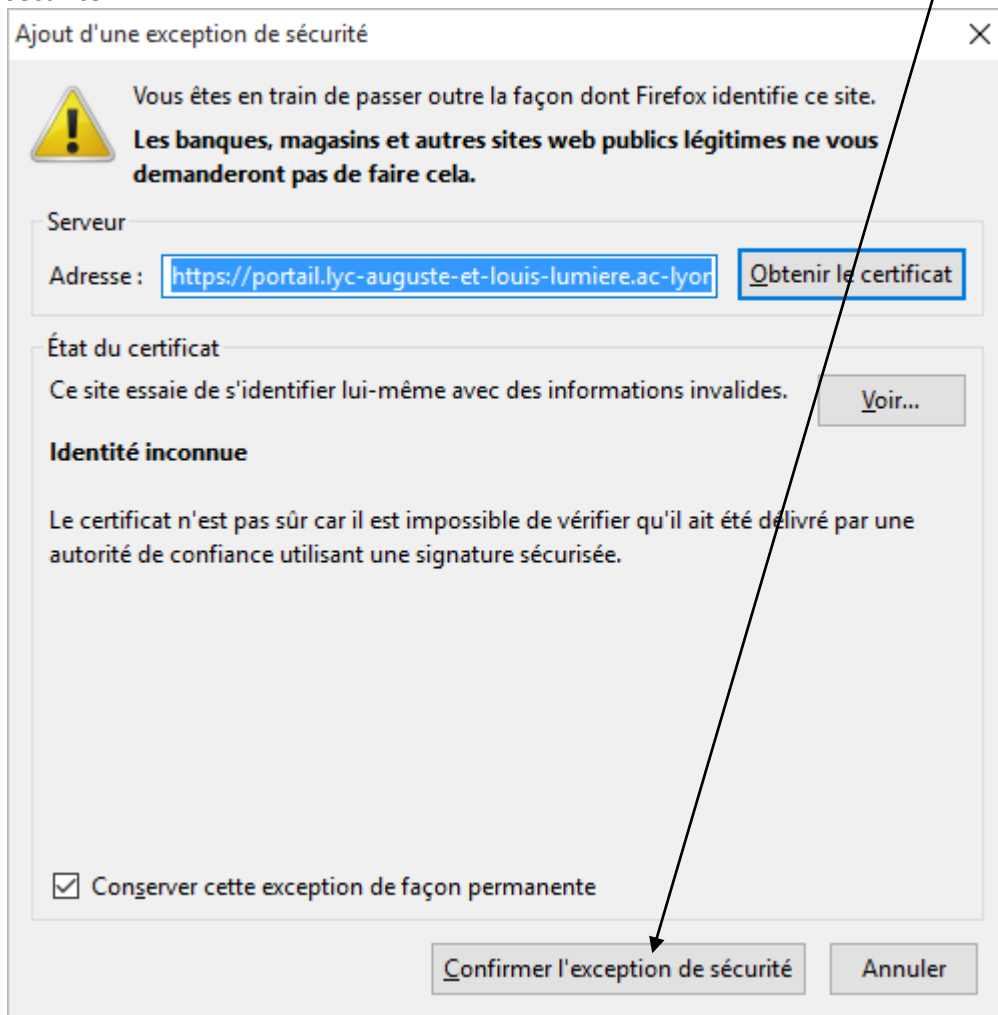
Ajout d'une exception de sécurité

×

Vous êtes en train de passer outre la façon dont Firefox identifie ce site.

**Les banques, magasins et autres sites web publics légitimes ne vous demanderont pas de faire cela.**

Serveur

Adresse : https://portail.lyc-auguste-et-louis-lumiere.ac-lyon

Obtenir le certificat

État du certificat

Ce site essaie de s'identifier lui-même avec des informations invalides.

Voir...

**Identité inconnue**

Le certificat n'est pas sûr car il est impossible de vérifier qu'il ait été délivré par une autorité de confiance utilisant une signature sécurisée.

☑ Conserver cette exception de façon permanente

Confirmer l'exception de sécurité

Annuler